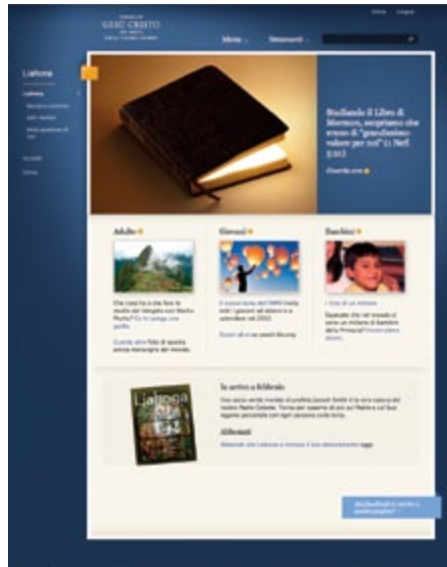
GESÙ CRISTO

Menu Strumenti

Liahona

Liahona

Studiando il Libro di Mormon, scopriamo che ...essere di "grandissimo valore per noi" (1 Nefi 1:20)

Guarda ora

Adulti

Giovani

Bambini

Se arriva a febbraio

Abbonati

Liahona